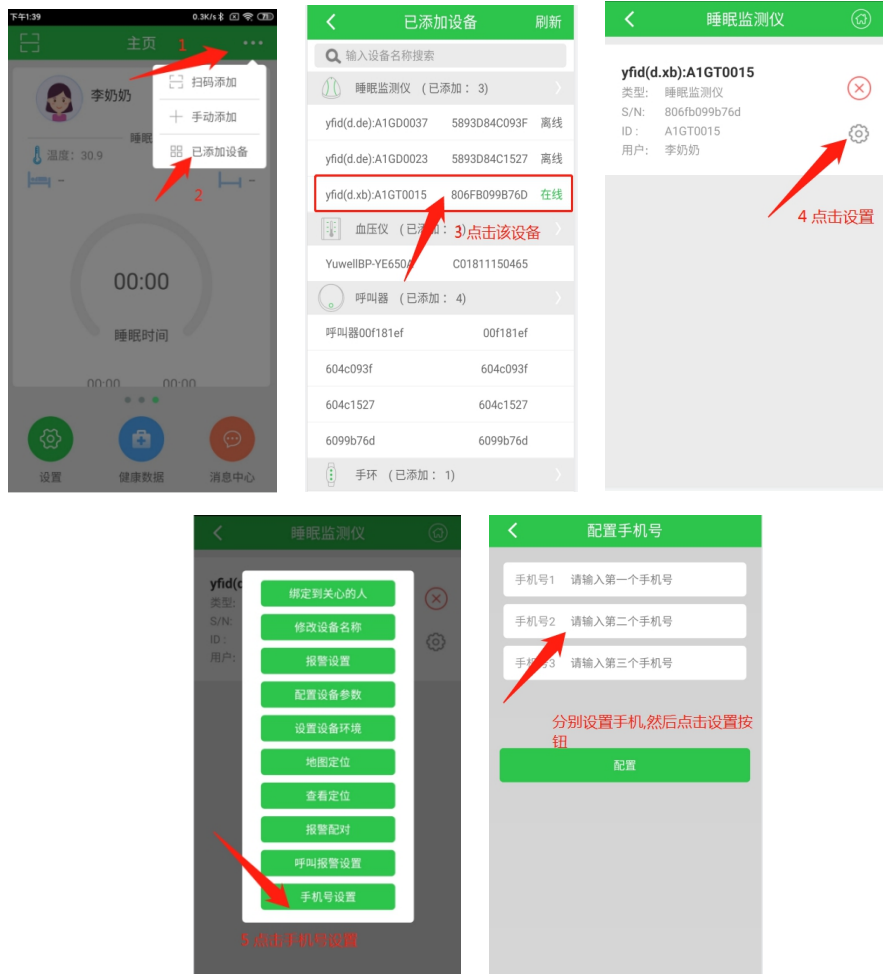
下午1:39 0.3K/s

主页 1

李奶奶

扫码添加

手动添加

已添加设备

2

睡眠

温度: 30.9

00:00

睡眠时间

00:00 00:00

设置 健康数据 消息中心

已添加设备 刷新

输入设备名称搜索

睡眠监测仪 (已添加: 3)

yfid(d.de):A1GD0037 5893D84C093F 离线

yfid(d.de):A1GD0023 5893D84C1527 离线

yfid(d.xb):A1GT0015 806FB099B76D 在线

血压仪 (已添加: 3)点击该设备

YuwellBP-YE650A C01811150465

呼叫器 (已添加: 4)

呼叫器00f181ef 00f181ef

604c093f 604c093f

604c1527 604c1527

6099b76d 6099b76d

手环 (已添加: 1)

睡眠监测仪

yfid(d.xb):A1GT0015

类型: 睡眠监测仪

S/N: 806fb099b76d

ID: A1GT0015

用户: 李奶奶

4 点击设置

睡眠监测仪

yfid(d

类型:

S/N:

ID:

用户:

绑定到关心的人

修改设备名称

报警设置

配置设备参数

设置设备环境

地图定位

查看定位

报警配对

呼叫报警设置

手机号设置

5.点击手机号设置

配置手机号

手机号1 请输入第一个手机号

手机号2 请输入第二个手机号

手机号3 请输入第三个手机号

分别设置手机,然后点击设置按钮

配置